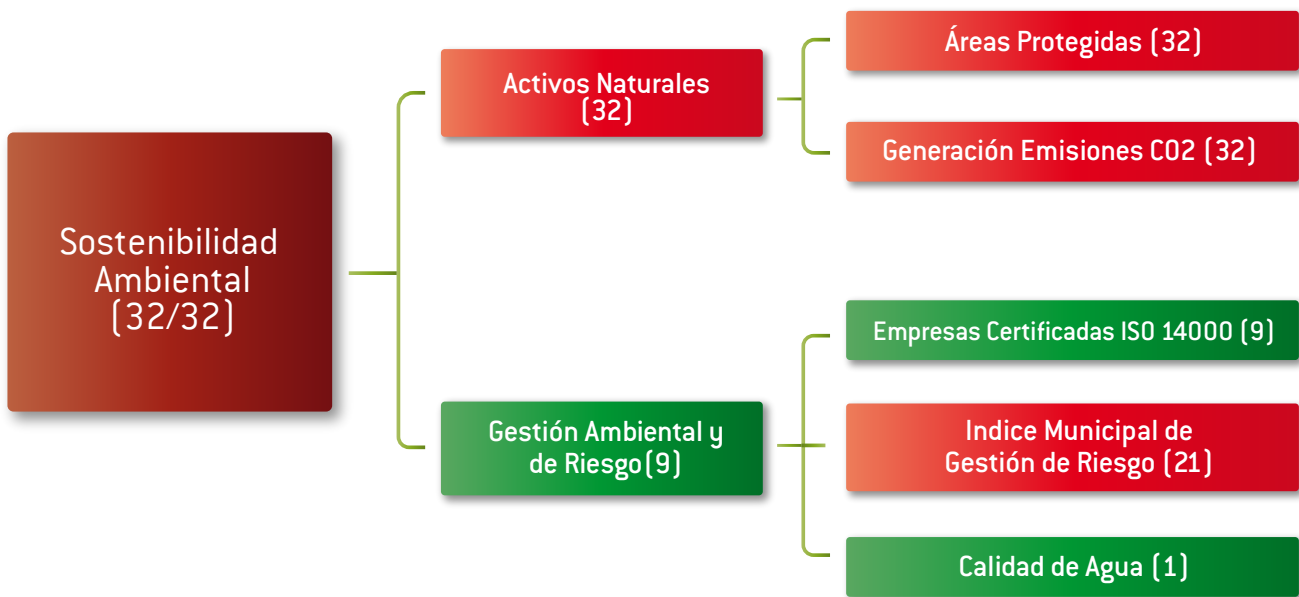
Sostenibilidad Ambiental (32/32)

Activos Naturales (32)

Áreas Protegidas (32)

Generación Emisiones CO2 (32)

Gestión Ambiental y de Riesgo(9)

Empresas Certificadas ISO 14000 (9)

Indice Municipal de Gestión de Riesgo (21)

Calidad de Agua (1)